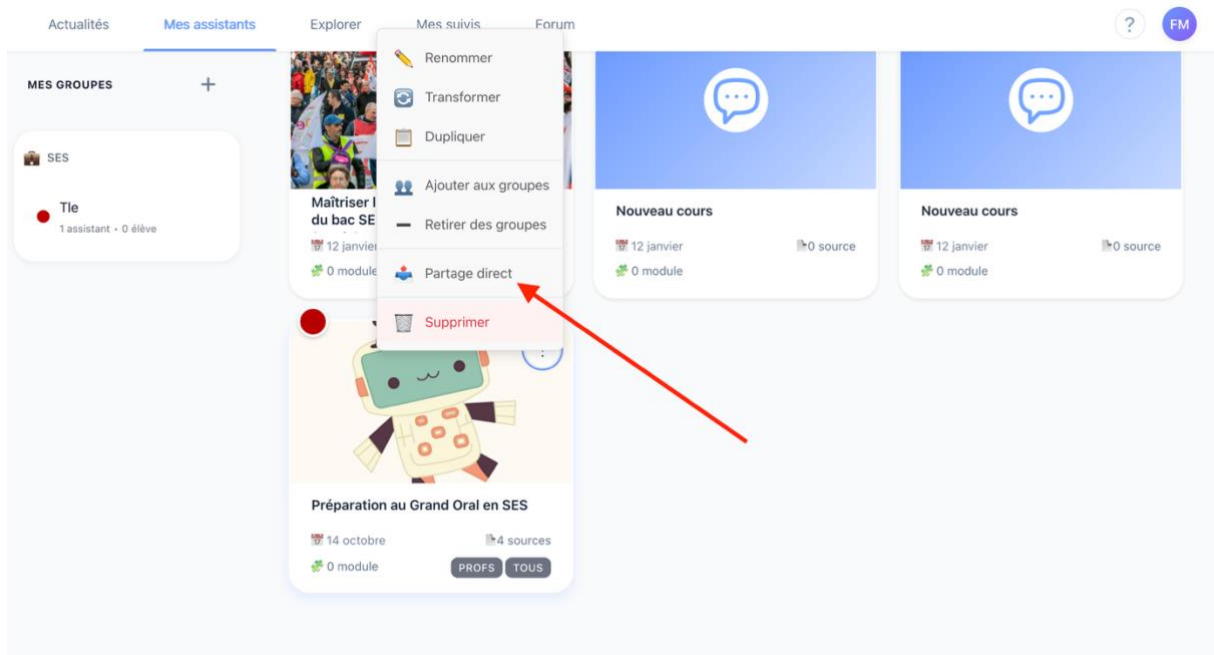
Actualités Mes assistants Explorer Mes suivis Forum ? FM

MES GROUPES +

SES

Tle
1 assistant • 0 élève

Renommer
Transformer
Dupliquer
Ajouter aux groupes
Retirer des groupes
Partage direct
Supprimer

Maîtriser l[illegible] du bac SE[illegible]
12 janvie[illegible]
0 module

Nouveau cours
12 janvier
0 source
0 module

Nouveau cours
12 janvier
0 source
0 module

Préparation au Grand Oral en SES
14 octobre
4 sources
0 module
PROFS TOUS